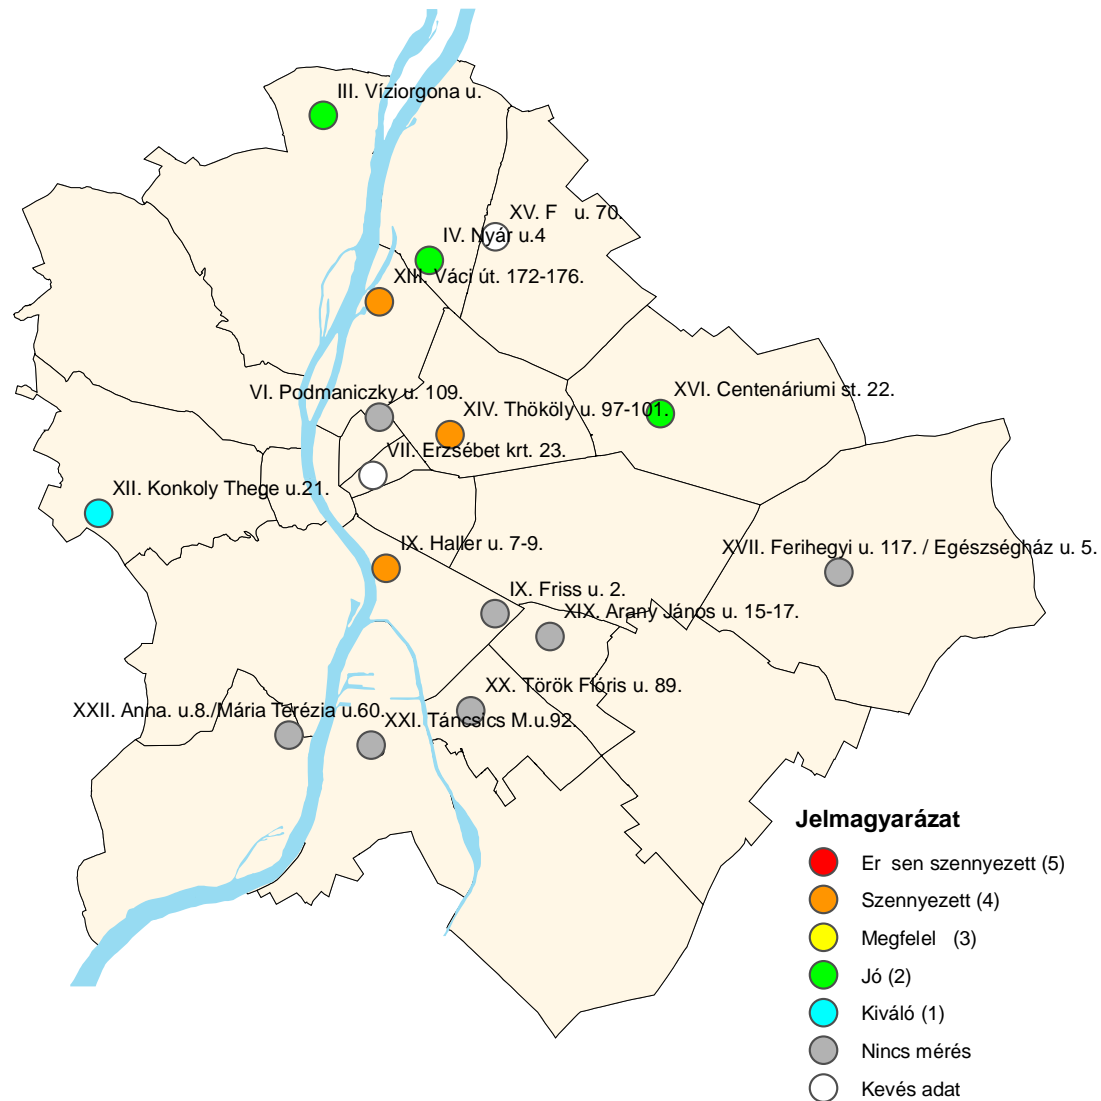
III. Víziorgona u.

XV. F u. 70.

IV. Nyár u.4

XIII. Váci út. 172-176.

VI. Podmaniczky u. 109.

XIV. Thököly u. 97-101.

XVI. Centenáriumi st. 22.

VII. Erzsébet krt. 23.

XII. Konkoly Thege u.21.

IX. Haller u. 7-9.

XVII. Ferihegyi u. 117. / Egészségház u. 5.

IX. Friss u. 2.

XIX. Arany János u. 15-17.

XX. Török Flóris u. 89.

XXII. Anna. u.8./Mária Terézia u.60.

XXI. Táncsics M.u.92.

Jelmagyarázat

Er sen szennyezett (5)

Szennyezett (4)

Megfelel (3)

Jó (2)

Kiváló (1)

Nincs mérés

Kevés adat